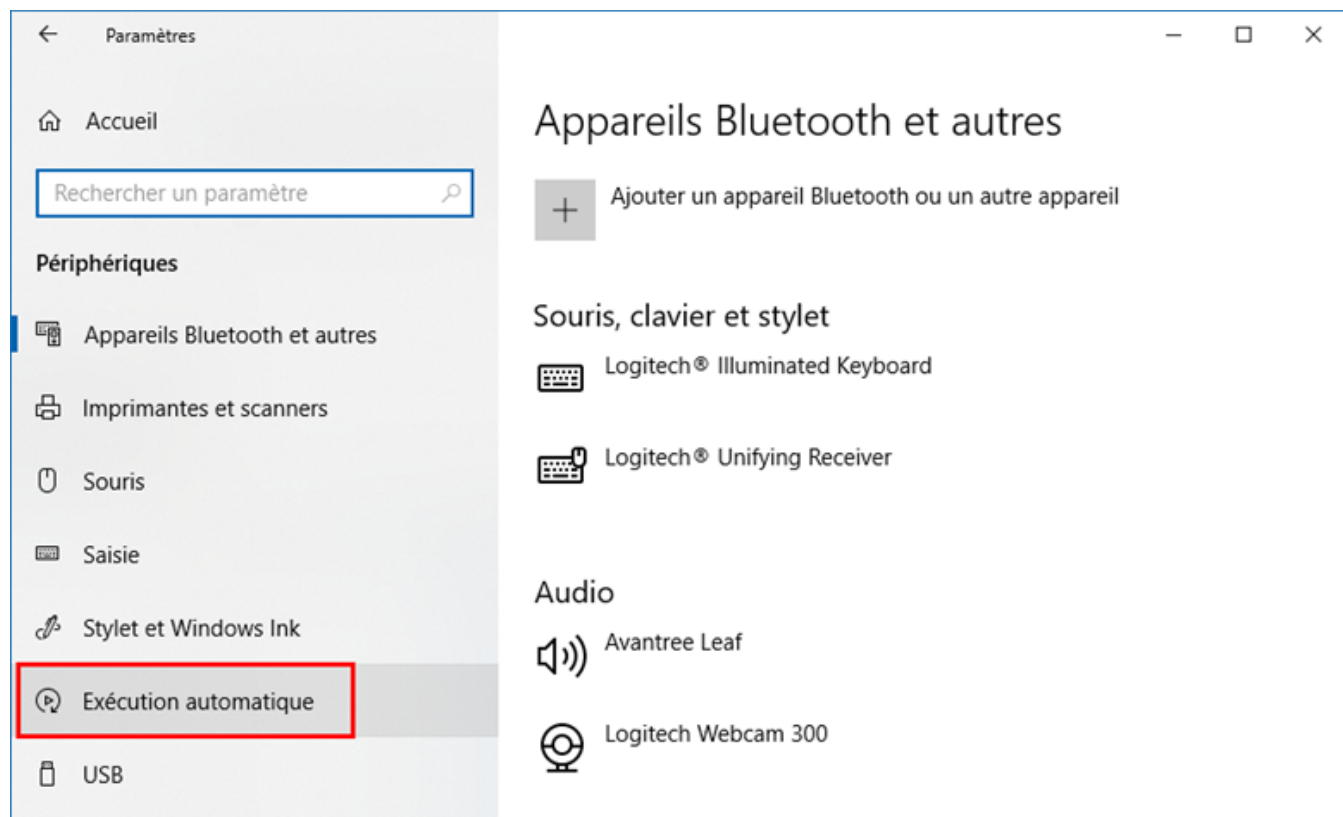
Paramètres

Accueil

Rechercher un paramètre

Périphériques

Appareils Bluetooth et autres

Imprimantes et scanners

Souris

Saisie

Stylet et Windows Ink

Exécution automatique

USB

Appareils Bluetooth et autres

Ajouter un appareil Bluetooth ou un autre appareil

Souris, clavier et stylet

Logitech® Illuminated Keyboard

Logitech® Unifying Receiver

Audio

Avantree Leaf

Logitech Webcam 300